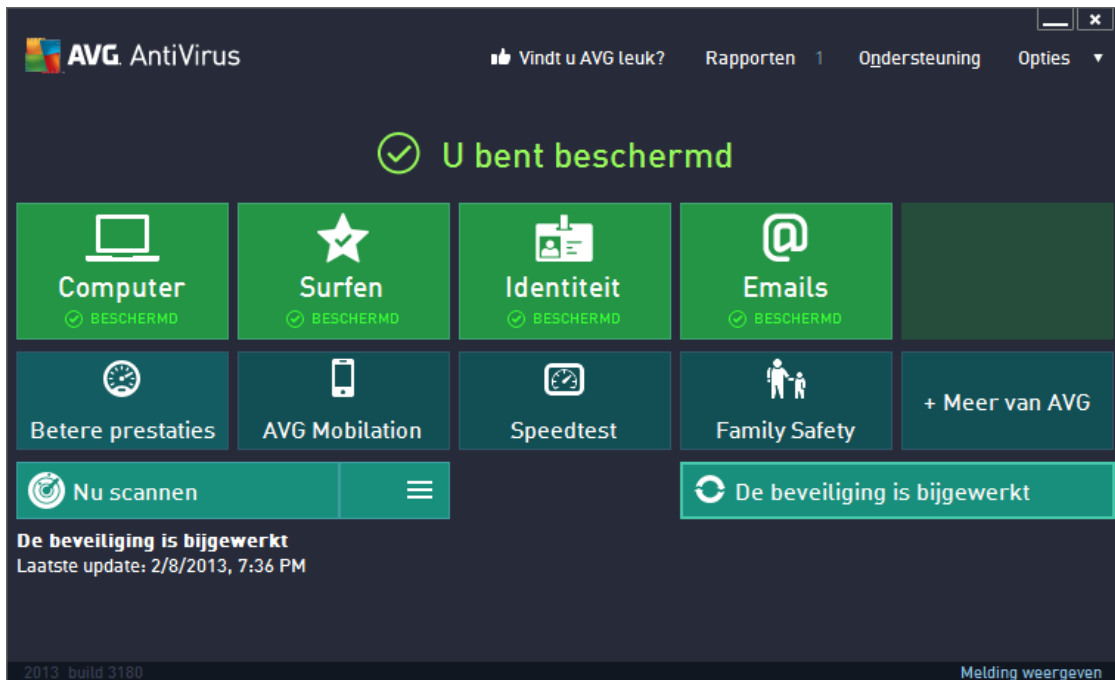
AVG. AntiVirus

Vindt u AVG leuk?
Rapporten 1
Ondersteuning
Opties

U bent beschermd

Computer
BESCHERMD

Surfen
BESCHERMD

Identiteit
BESCHERMD

Emails
BESCHERMD

Betere prestaties

AVG Mobilation

Speedtest

Family Safety

+ Meer van AVG

Nu scannen

De beveiliging is bijgewerkt

De beveiliging is bijgewerkt
Laatste update: 2/8/2013, 7:36 PM

2013 build 3180

Melding weergeven